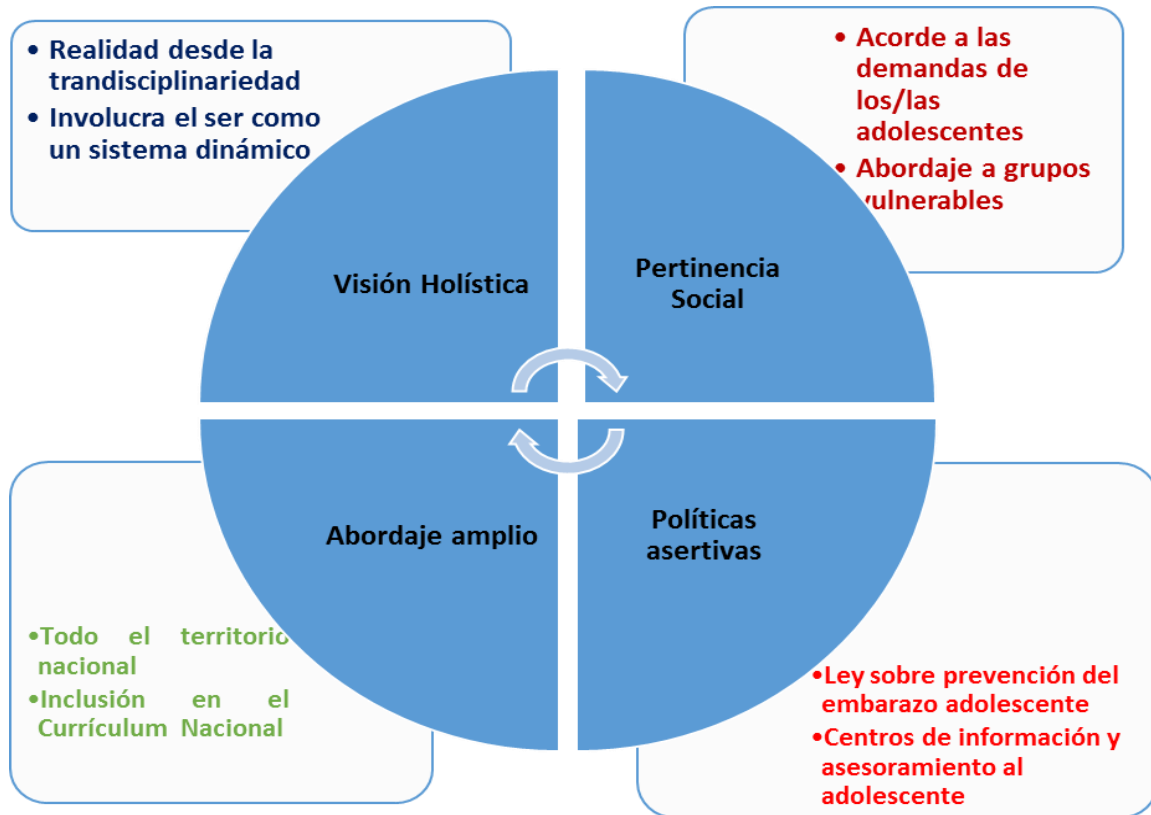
• Realidad desde la trandisciplinariedad
• Involucra el ser como un sistema dinámico

Visión Holística

Pertinencia Social

• Acorde a las demandas de los/las adolescentes
• Abordaje a grupos vulnerables

Abordaje amplio

•Todo el territorio nacional
•Inclusión en el Currículum Nacional

Políticas asertivas

•Ley sobre prevención del embarazo adolescente
•Centros de información y asesoramiento al adolescente